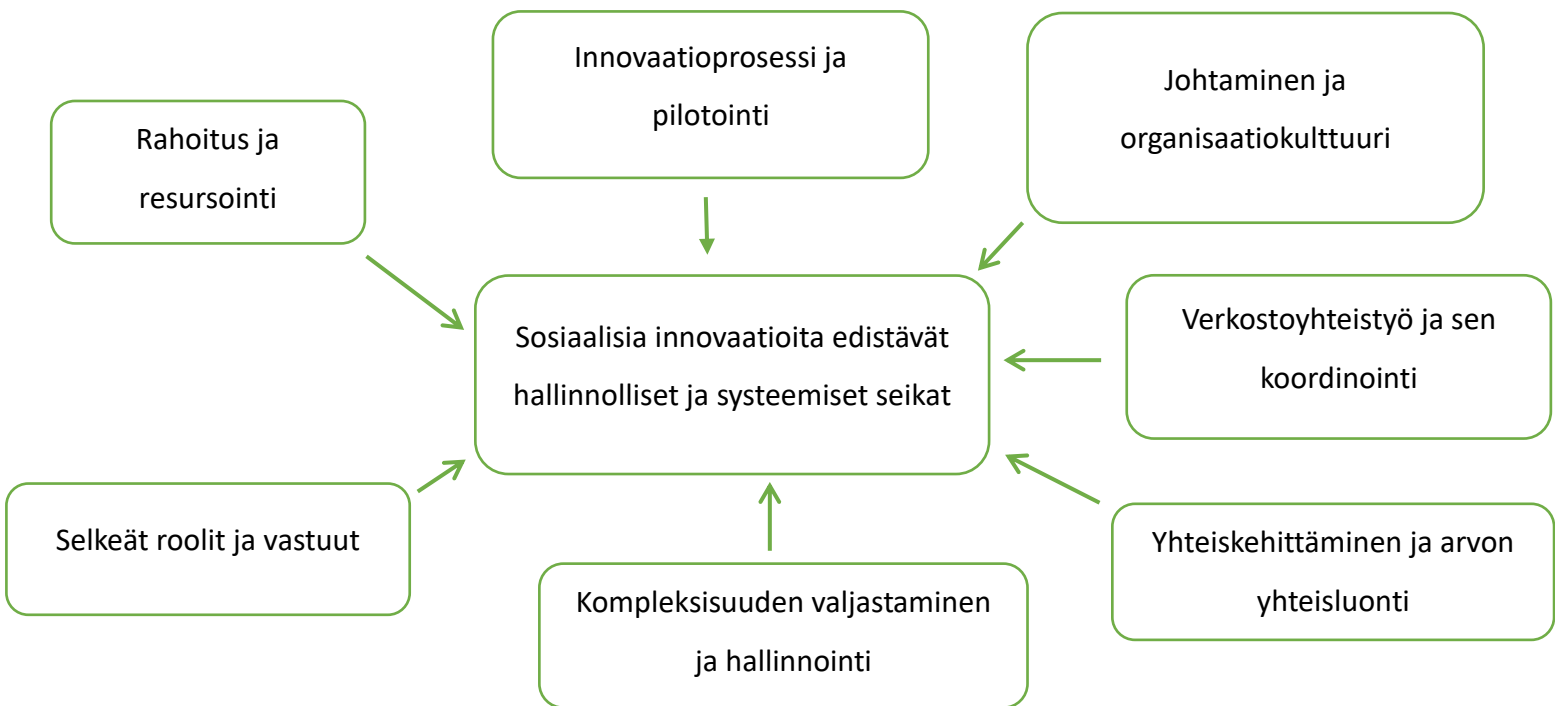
Innovaatioprosessi ja pilotointi

Rahoitus ja resursointi

Johtaminen ja organisaatiokulttuuri

Sosiaalisia innovaatioita edistävät hallinnolliset ja systeemiset seikat

Verkostoyhteistyö ja sen koordinointi

Selkeät roolit ja vastuut

Yhteiskehittäminen ja arvon yhteisluonti

Kompleksisuuden valjastaminen ja hallinnointi